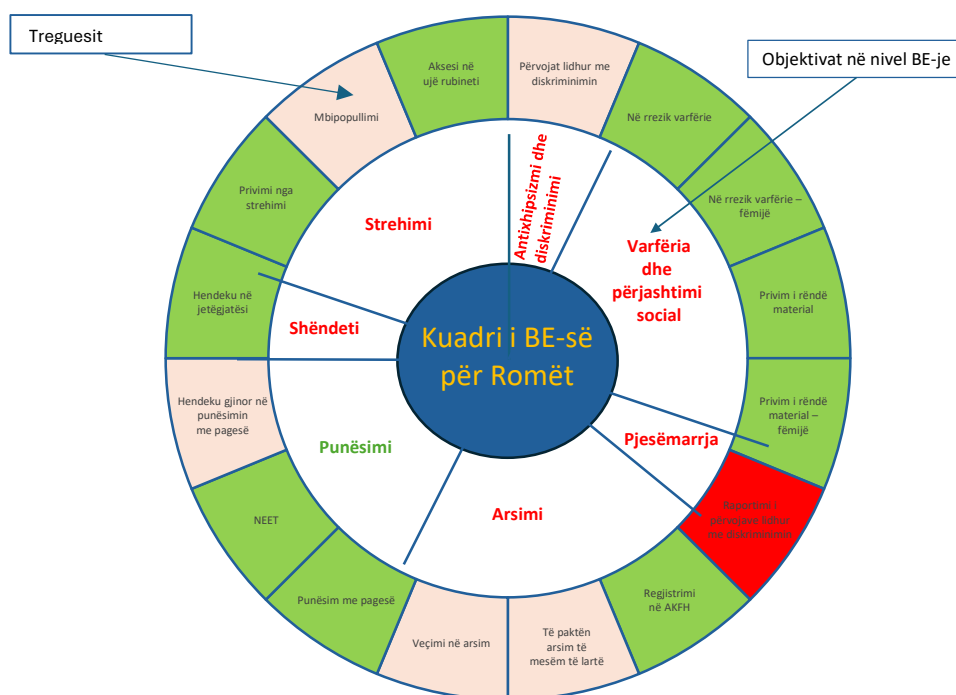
Treguesit

Objektivat në nivel BE-je

Aksesi në ujë rubineti

Përvojat lidhur me diskriminimin

Në rrezik varfërie

Në rrezik varfërie – fëmijë

Privim i rëndë material

Privim i rëndë material – fëmijë

Raportimi i përvojave lidhur me diskriminimin

Regjistrimi në AKFH

Të paktën arsim të mesëm të lartë

Veçimi në arsim

Punësim me pagesë

NEET

Hendeku gjinor në punësimin me pagesë

Hendeku në jetëgjatësi

Privimi nga strehimi

Mbipopullimi

Strehimi

Antixhipsizmi dhe diskriminimi

Varfëria dhe përjashtimi social

Shëndeti

Kuadri i BE-së për Romët

Pjesëmarrja

Punësimi

Arsimi